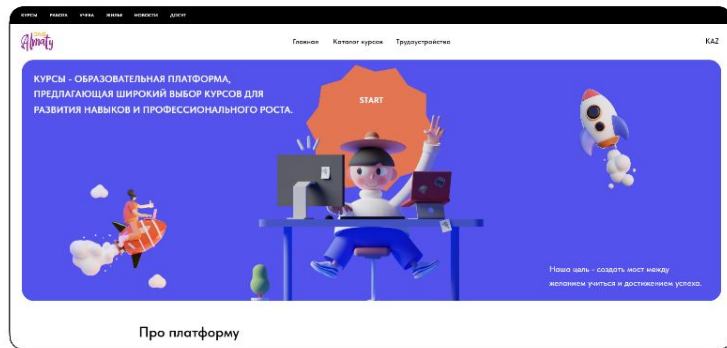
КУРСЫ РАБОТА УЧЁБА ЖИЛЬЁ НОВОСТИ ДОСУГ

Almaty

Главная Каталог курсов Трудоустройство

KAZ

КУРСЫ - ОБРАЗОВАТЕЛЬНАЯ ПЛАТФОРМА, ПРЕДЛАГАЮЩАЯ ШИРОКИЙ ВЫБОР КУРСОВ ДЛЯ РАЗВИТИЯ НАВЫКОВ И ПРОФЕССИОНАЛЬНОГО РОСТА.

START

Наша цель - создать мост между желанием учиться и достижением успеха.

Про платформу